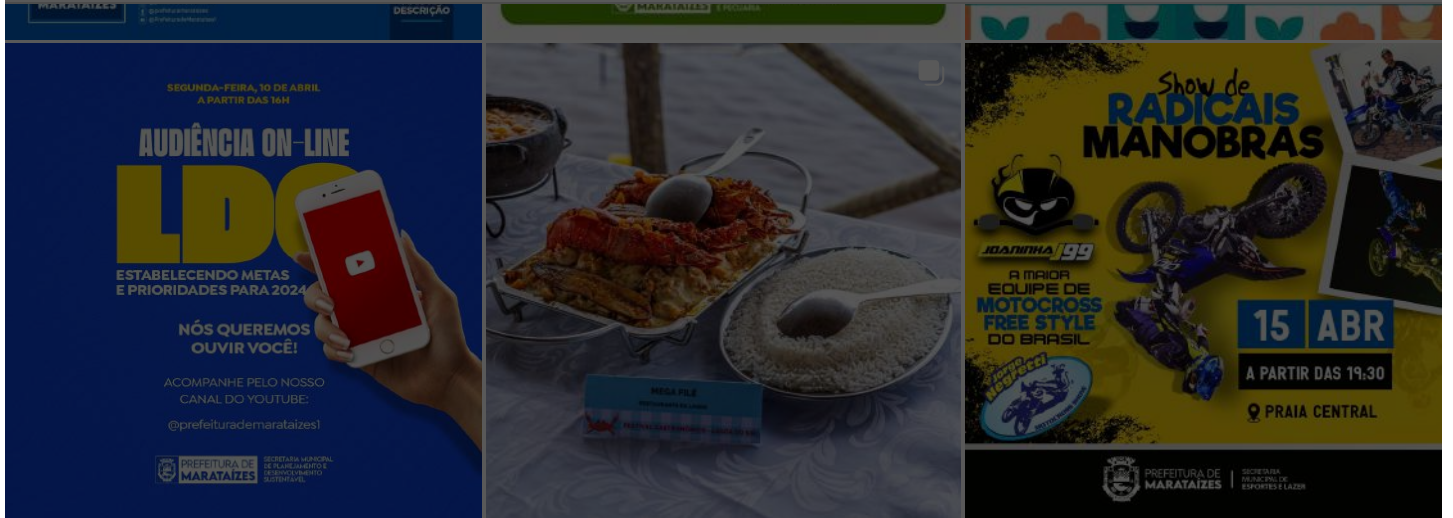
MARATAÍZES

DESCRIÇÃO

MARATAÍZES

SEGUNDA-FEIRA, 10 DE ABRIL
A PARTIR DAS 16H

AUDIÊNCIA ON-LINE

LDO

ESTABELECENDO METAS E PRIORIDADES PARA 2024

NÓS QUEREMOS OUVIR VOCÊ!

ACOMPANHE PELO NOSSO CANAL DO YOUTUBE:

@prefeiturademarataizes1

PREFEITURA DE MARATAÍZES

SECRETARIA MUNICIPAL DE PLANEJAMENTO E DESENVOLVIMENTO SUSTENTÁVEL

MEGA FILÉ

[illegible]

Show de RADICAIS MANOBRAS

JOANINHA 99

A MAIOR EQUIPE DE MOTOCROSS FREE STYLE DO BRASIL

15 ABR

A PARTIR DAS 19:30

PRAIA CENTRAL

PREFEITURA DE MARATAÍZES

SECRETARIA MUNICIPAL DE ESPORTES E LAZER